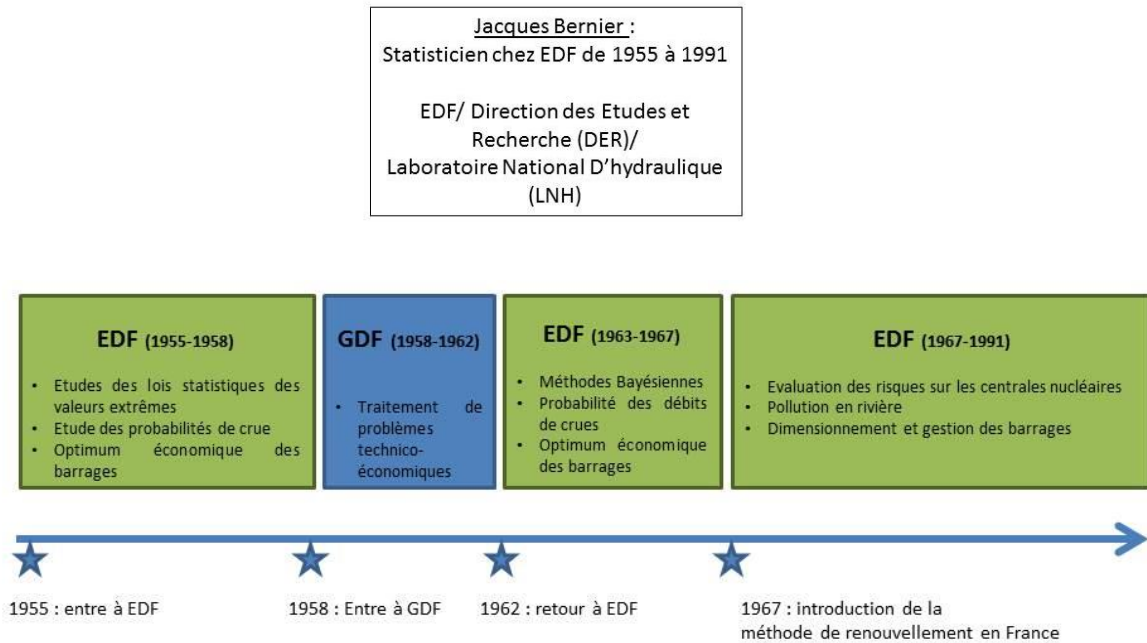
Jacques Bernier :
Statisticien chez EDF de 1955 à 1991

EDF/ Direction des Etudes et Recherche (DER)/ Laboratoire National D'hydraulique (LNH)

**EDF** (1955-1958)
- Etudes des lois statistiques des valeurs extrêmes
- Etude des probabilités de crue
- Optimum économique des barrages

**GDF** (1958-1962)
- Traitement de problèmes technico-économiques

**EDF** (1963-1967)
- Méthodes Bayésiennes
- Probabilité des débits de crues
- Optimum économique des barrages

**EDF** (1967-1991)
- Evaluation des risques sur les centrales nucléaires
- Pollution en rivière
- Dimensionnement et gestion des barrages

1955 : entre à EDF

1958 : Entre à GDF

1962 : retour à EDF

1967 : introduction de la méthode de renouvellement en France